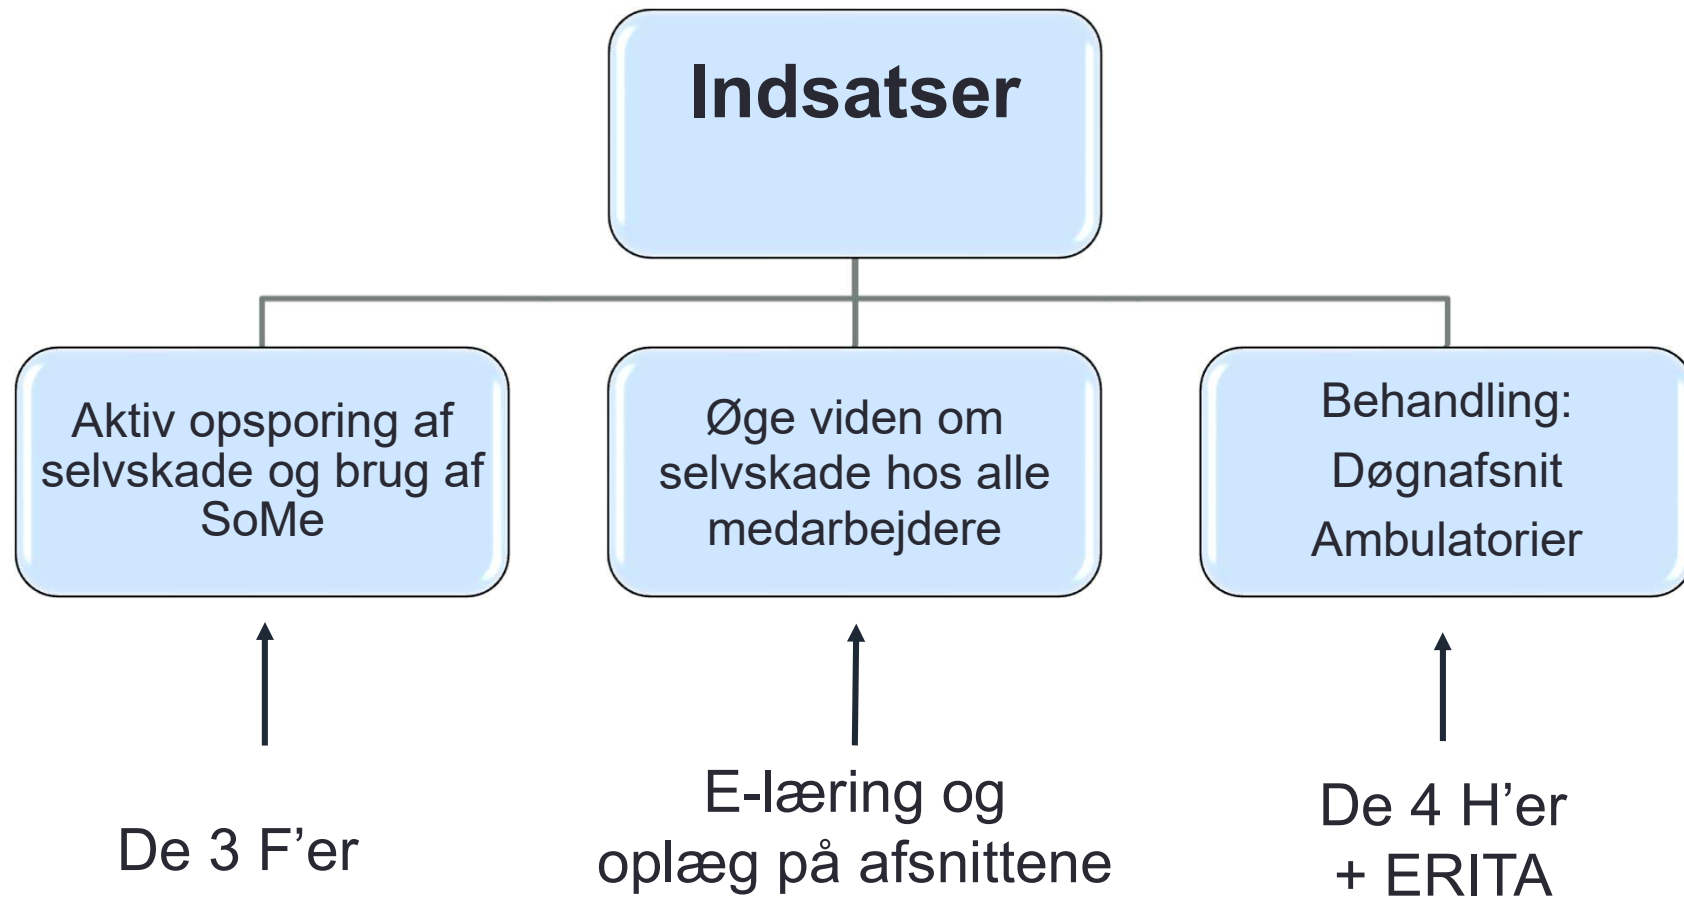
Indsatser

Aktiv opsporing af selvskade og brug af SoMe

Øge viden om selvskade hos alle medarbejdere

Behandling:
Døgnafsnit
Ambulatorier

De 3 F’er

E-læring og oplæg på afsnittene

De 4 H’er + ERITA